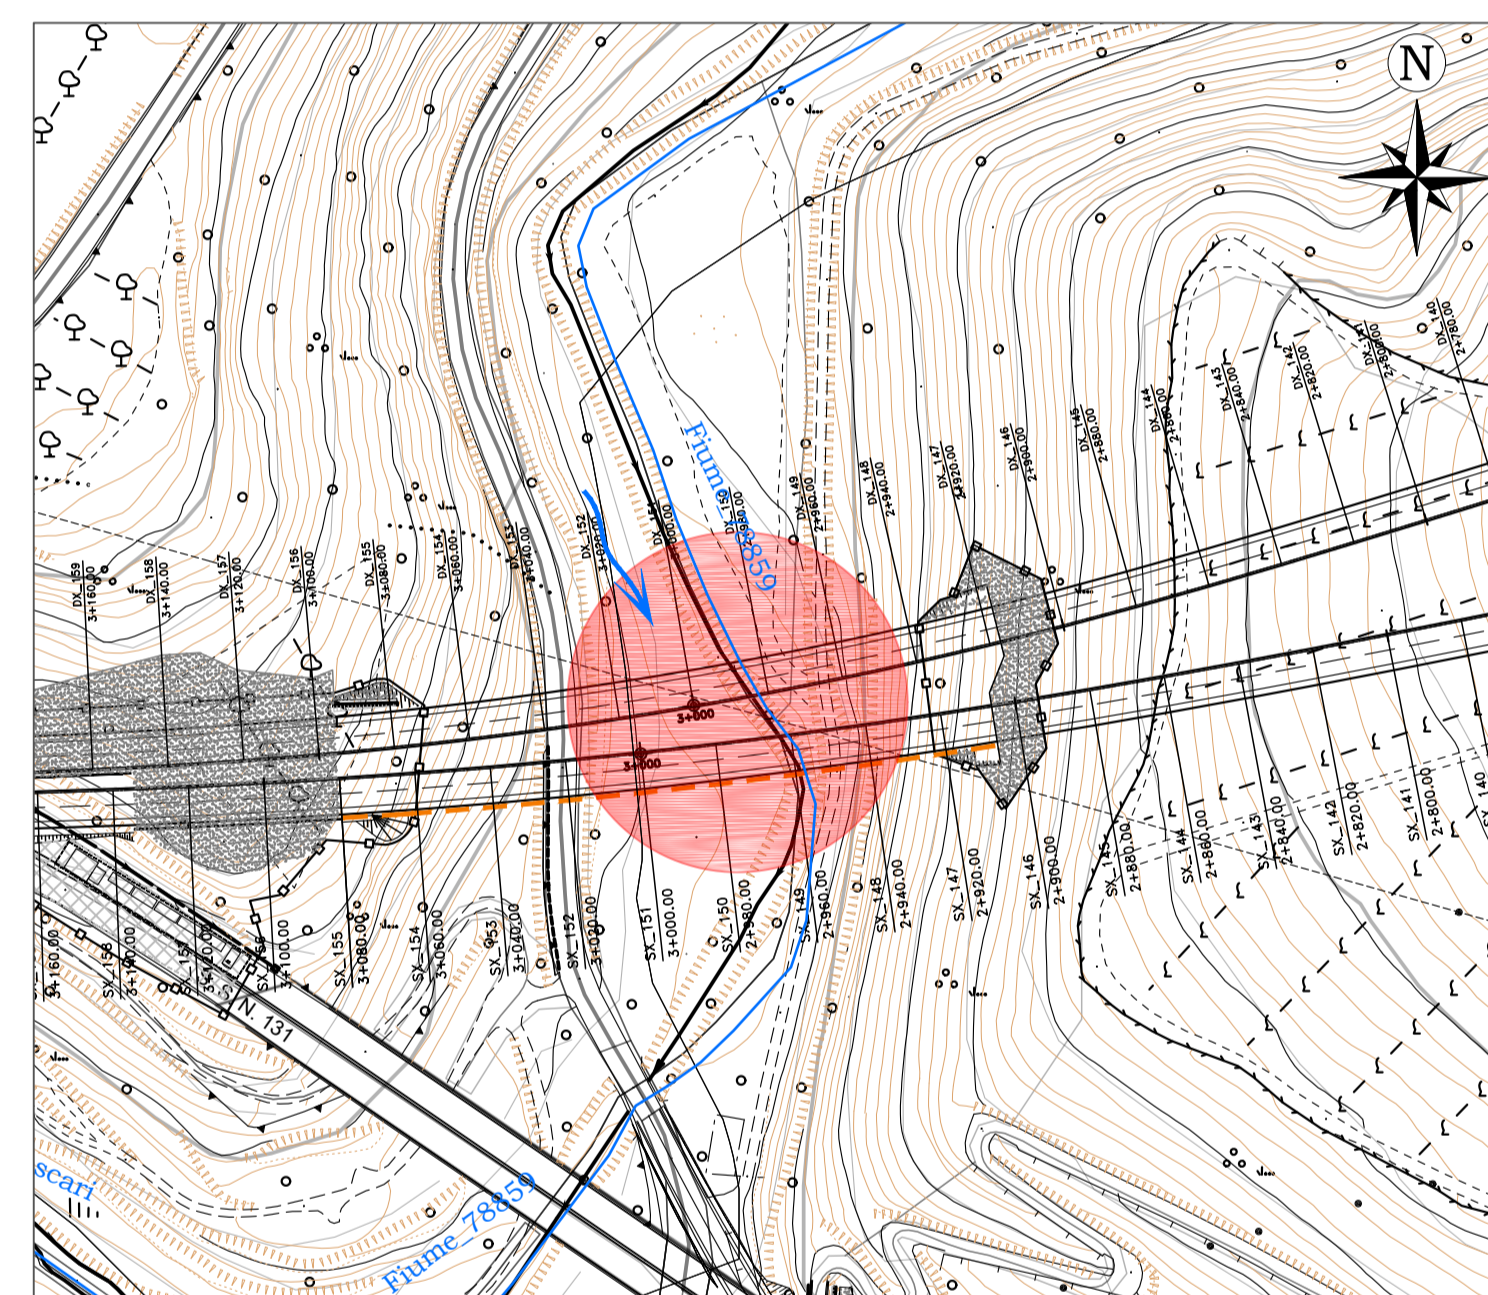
N

Fiume_78859

DX_159
3+160.00
DX_158
3+140.00
DX_157
3+120.00
DX_156
3+100.00
DX_155
3+080.00
DX_154
3+060.00
DX_153
3+040.00
DX_152
3+020.00
DX_151
3+000.00
DX_150
2+980.00
DX_149
2+960.00
DX_148
2+940.00
DX_147
2+920.00
DX_146
2+900.00
DX_145
2+880.00
DX_144
2+860.00
DX_143
2+840.00
DX_142
2+820.00
DX_141
2+800.00
DX_140
2+780.00

3+000
3+000

SX_159
3+160.00
SX_158
3+140.00
SX_157
3+120.00
SX_156
3+100.00
SX_155
3+080.00
SX_154
3+060.00
SX_153
3+040.00
SX_152
3+020.00
SX_151
3+000.00
SX_150
2+980.00
SX_149
2+960.00
SX_148
2+940.00
SX_147
2+920.00
SX_146
2+900.00
SX_145
2+880.00
SX_144
2+860.00
SX_143
2+840.00
SX_142
2+820.00
SX_141
2+800.00
SX_140

N. 131

scari

Fiume_78859